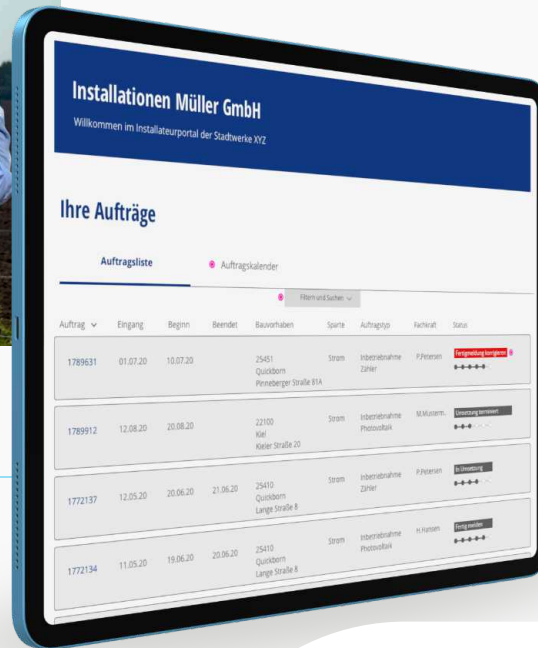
Installationen Müller GmbH
Willkommen im Installateurportal der Stadtwerke XYZ

Ihre Aufträge

Auftragsliste
Auftragskalender

Filtern und Suchen

| Auftrag | Eingang | Beginn | Beendet | Bauvorhaben | Sparte | Auftragstyp | Fachkraft | Status |
|---|---|---|---|---|---|---|---|---|
| 1789631 | 01.07.20 | 10.07.20 | | 25451 Quickborn Pinneberger Straße 81A | Strom | Inbetriebnahme Zähler | P.Petersen | Fertigmeldung korrigieren |
| 1789912 | 12.08.20 | 20.08.20 | | 22100 Kiel Kieler Straße 20 | Strom | Inbetriebnahme Photovoltaik | M.Mustermann | Umsetzung terminiert |
| 1772137 | 12.05.20 | 20.06.20 | 21.06.20 | 25410 Quickborn Lange Straße 8 | Strom | Inbetriebnahme Zähler | P.Petersen | In Umsetzung |
| 1772134 | 11.05.20 | 19.06.20 | 20.06.20 | 25410 Quickborn Lange Straße 8 | Strom | Inbetriebnahme Photovoltaik | H.Hansen | Fertig melden |